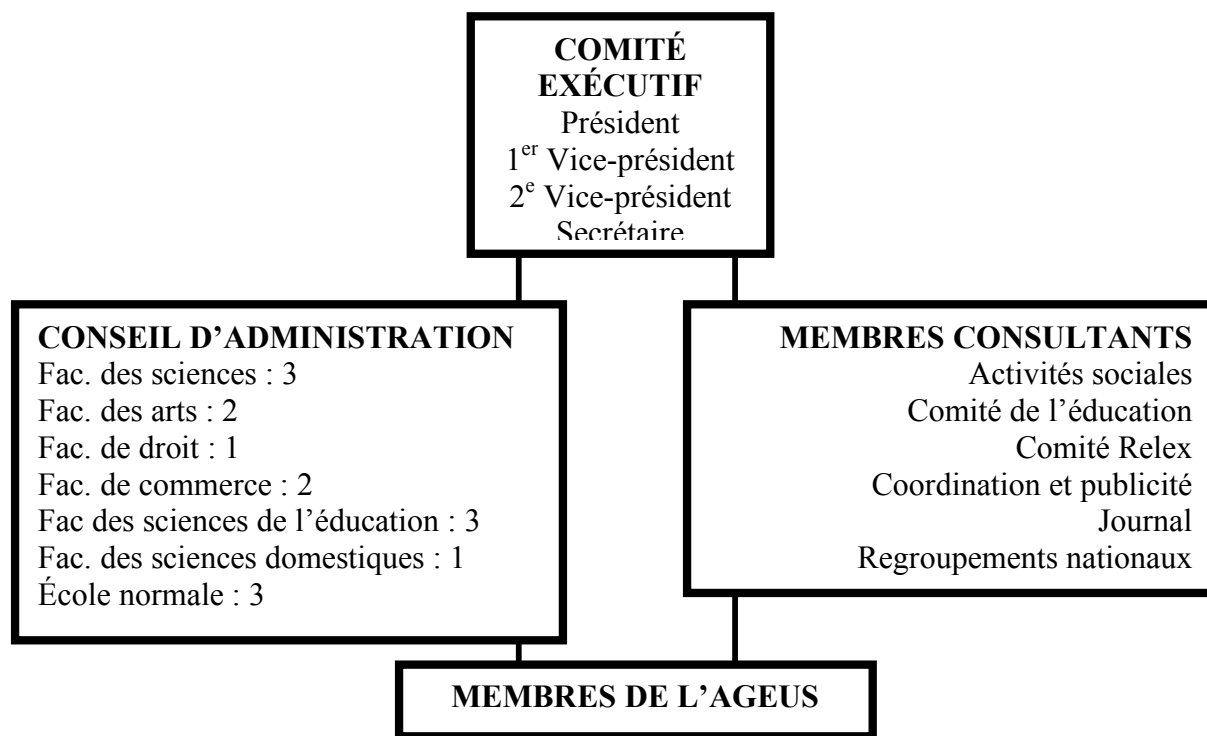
COMITÉ EXÉCUTIF
Président
1$^{er}$ Vice-président
2$^{e}$ Vice-président
Secrétaire

CONSEIL D'ADMINISTRATION
Fac. des sciences : 3
Fac. des arts : 2
Fac. de droit : 1
Fac. de commerce : 2
Fac des sciences de l'éducation : 3
Fac. des sciences domestiques : 1
École normale : 3

MEMBRES CONSULTANTS
Activités sociales
Comité de l'éducation
Comité Relex
Coordination et publicité
Journal
Regroupements nationaux

MEMBRES DE L'AGEUS